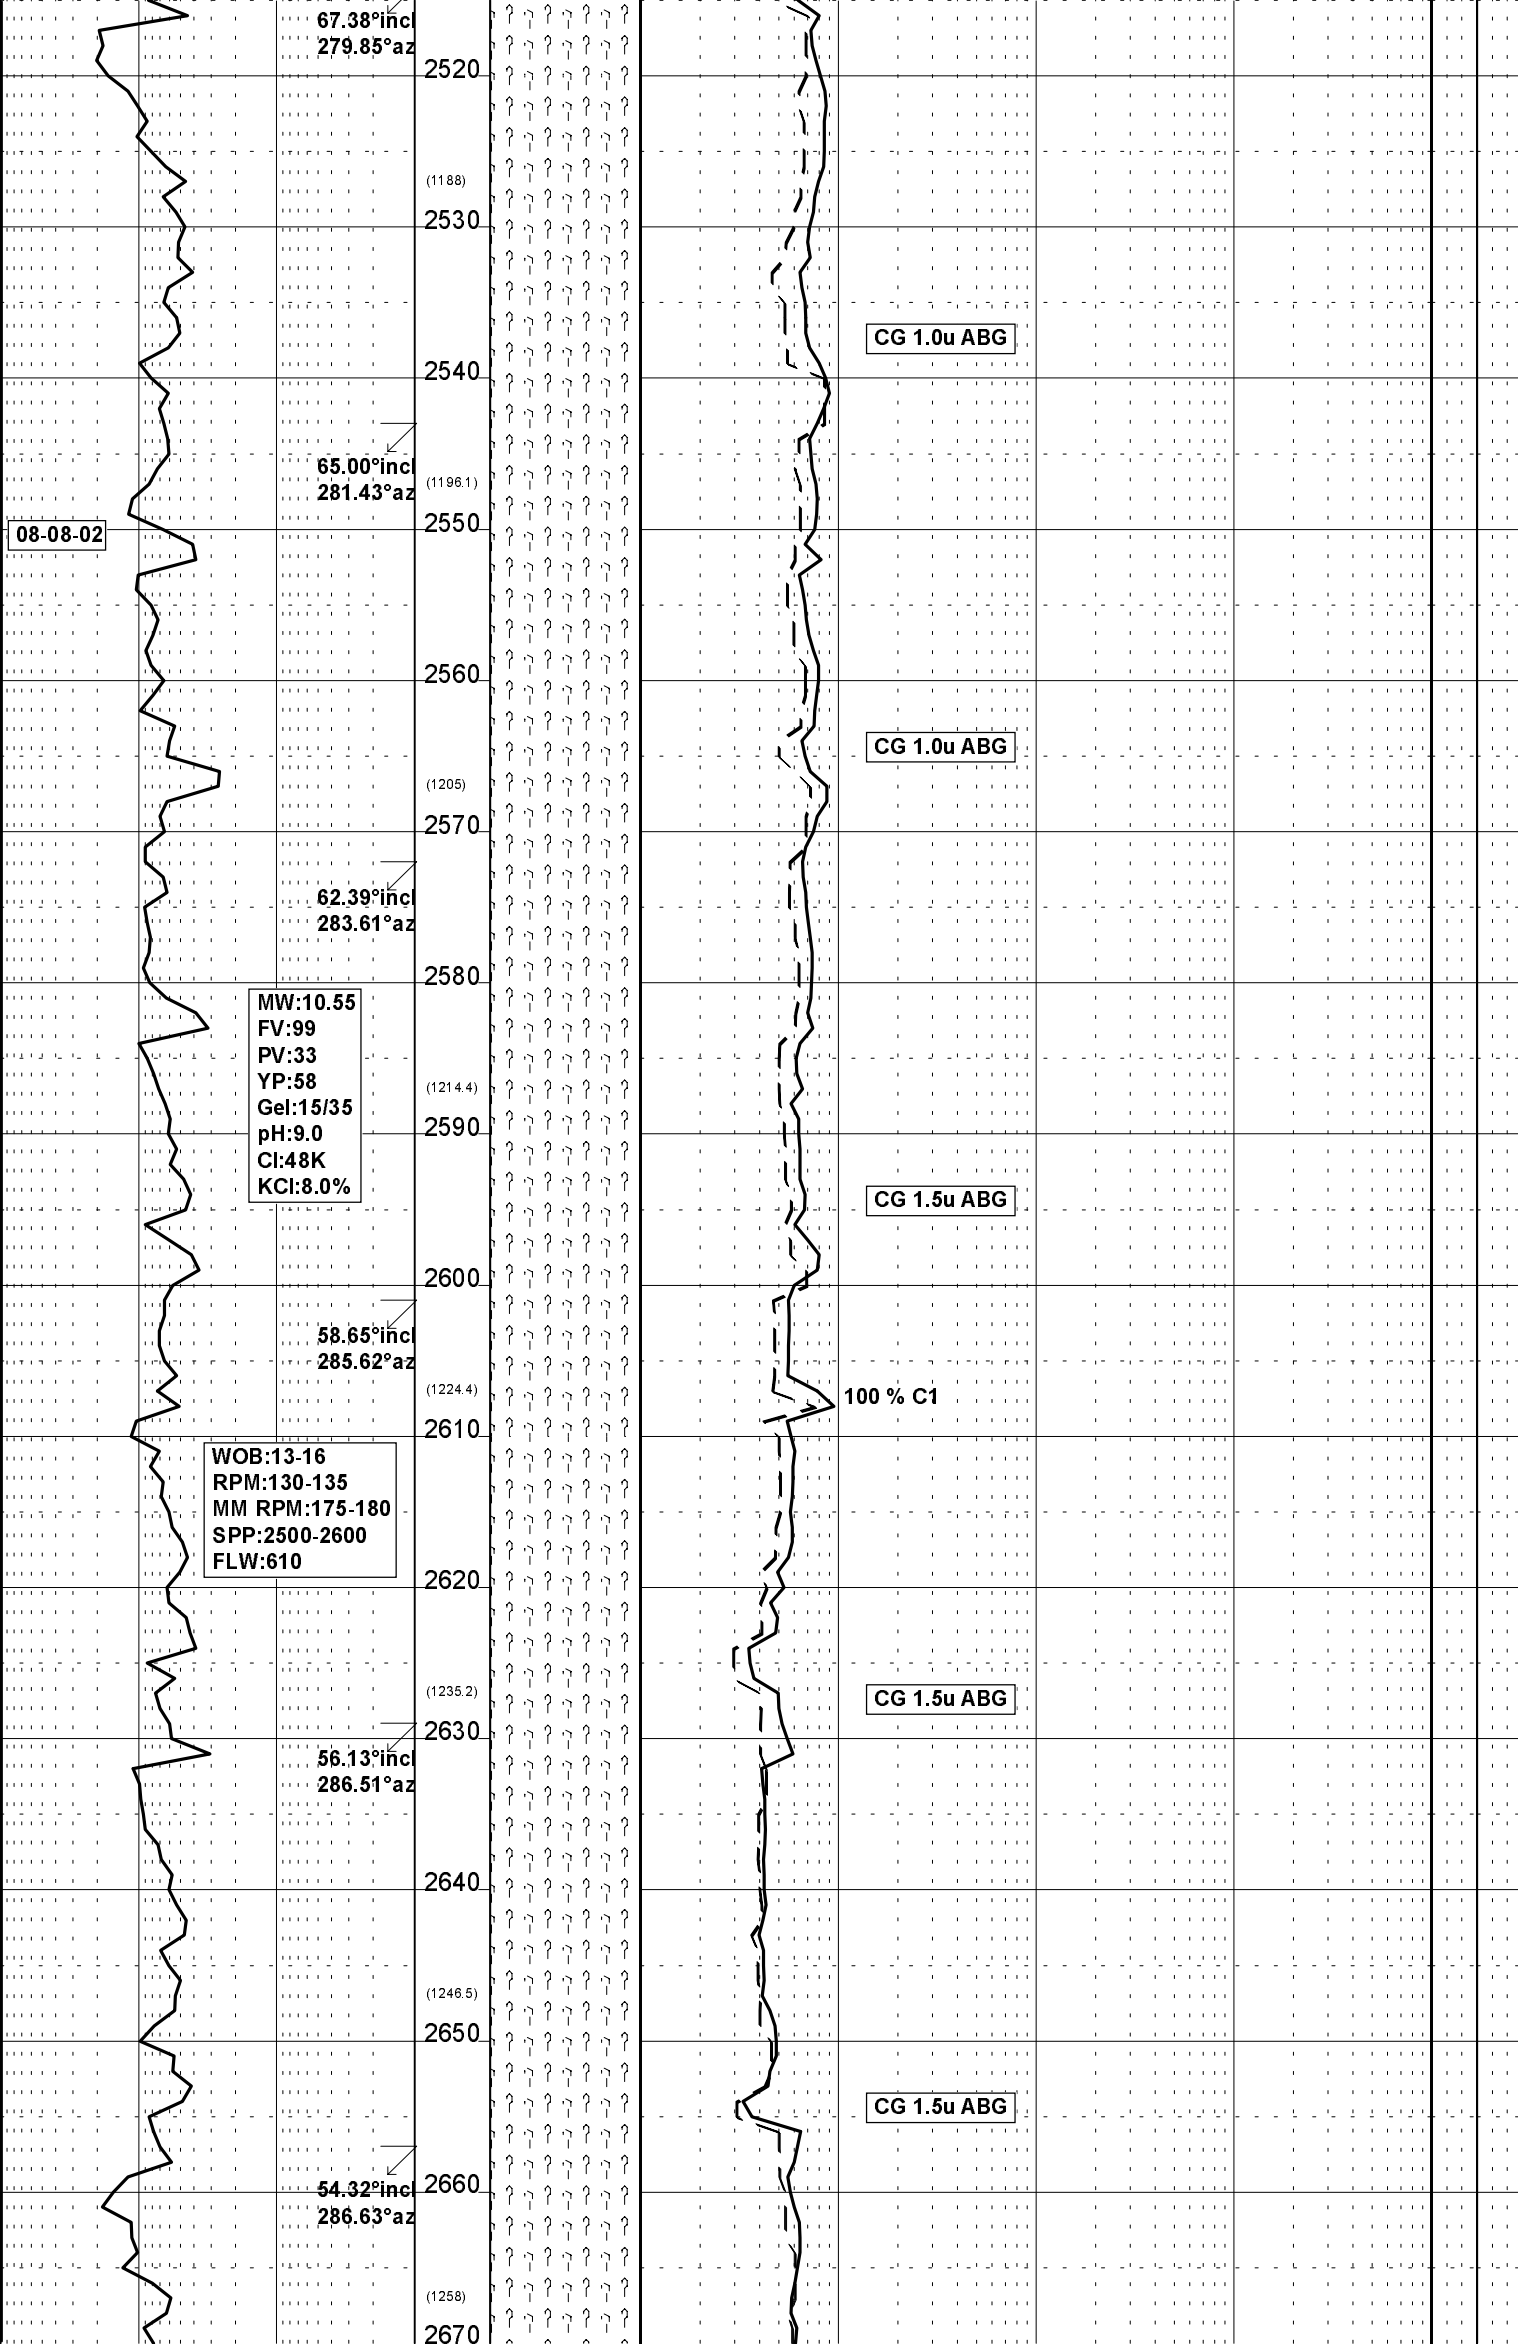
67.38°incl
279.85°az
2520
(1188)
2530
CG 1.0u ABG
2540
65.00°incl
281.43°az
(1196.1)
08-08-02
2550
2560
CG 1.0u ABG
(1205)
2570
62.39°incl
283.61°az
2580
MW:10.55
FV:99
PV:33
YP:58
Gel:15/35
pH:9.0
Cl:48K
KCl:8.0%
(1214.4)
2590
CG 1.5u ABG
2600
58.65°incl
285.62°az
(1224.4)
100 % C1
2610
WOB:13-16
RPM:130-135
MM RPM:175-180
SPP:2500-2600
FLW:610
2620
CG 1.5u ABG
(1235.2)
2630
56.13°incl
286.51°az
2640
(1246.5)
2650
CG 1.5u ABG
2660
54.32°incl
286.63°az
(1258)
2670